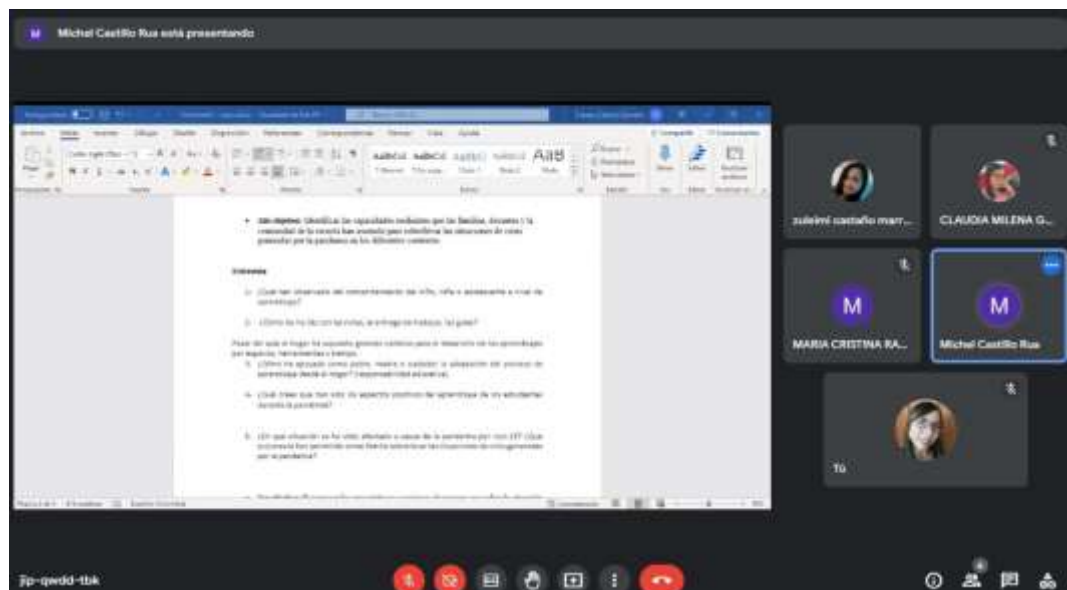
M Michel Castillo Rua está presentando

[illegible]

• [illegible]: Identificar las capacidades resilientes que las familias, docentes y la comunidad de la escuela han creado para enfrentar las situaciones de crisis generadas por la pandemia en los diferentes contextos.

Entrevista

1. ¿Qué han observado del comportamiento del niño, niña o adolescente a nivel de aprendizaje?

2. ¿Cómo ha ido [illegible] con las notas, la entrega de trabajos, las guías?

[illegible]

3. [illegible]

4. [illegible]

5. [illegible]

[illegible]

zuleimi castaño marr...

CLAUDIA MILENA G...

M

MARIA CRISTINA RA...

M

Michel Castillo Rua

Tú

jjp-qwdd-tbk